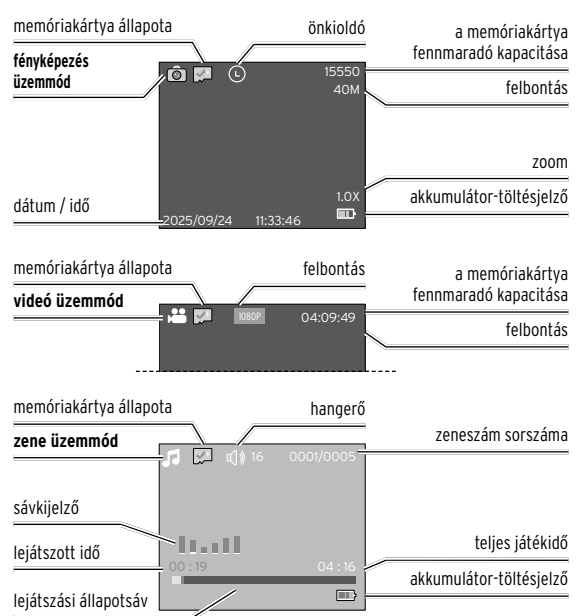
memóriakártya állapota

önkioldó

a memóriakártya fennmaradó kapacitása

fényképezés üzemmód

15550

40M

felbontás

zoom

1.0X

dátum / idő

akkumulátor-töltésjelző

2025/09/24 11:33:46

memóriakártya állapota

felbontás

a memóriakártya fennmaradó kapacitása

videó üzemmód

1080P

04:09:49

felbontás

memóriakártya állapota

hangerő

zene üzemmód

16

0001/0005

zeneszám sorszáma

sávkijelző

lejátszott idő

teljes játékidő

00 : 19

04 : 16

akkumulátor-töltésjelző

lejátszási állapotsáv